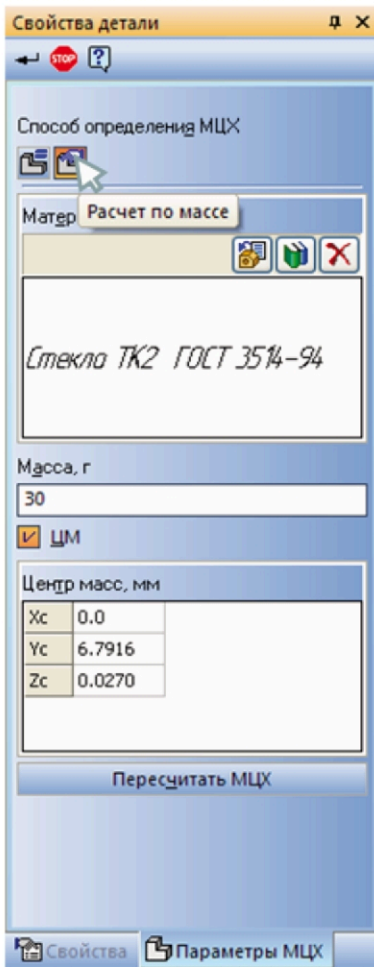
Свойства детали

Способ определения МЦХ

Матер Расчет по массе

Стекло ТК2 ГОСТ 3514-94

Масса, г

30

ЦМ

Центр масс, мм

| Xc | 0.0 |
|---|---|
| Yc | 6.7916 |
| Zc | 0.0270 |

Пересчитать МЦХ

Свойства Параметры МЦХ